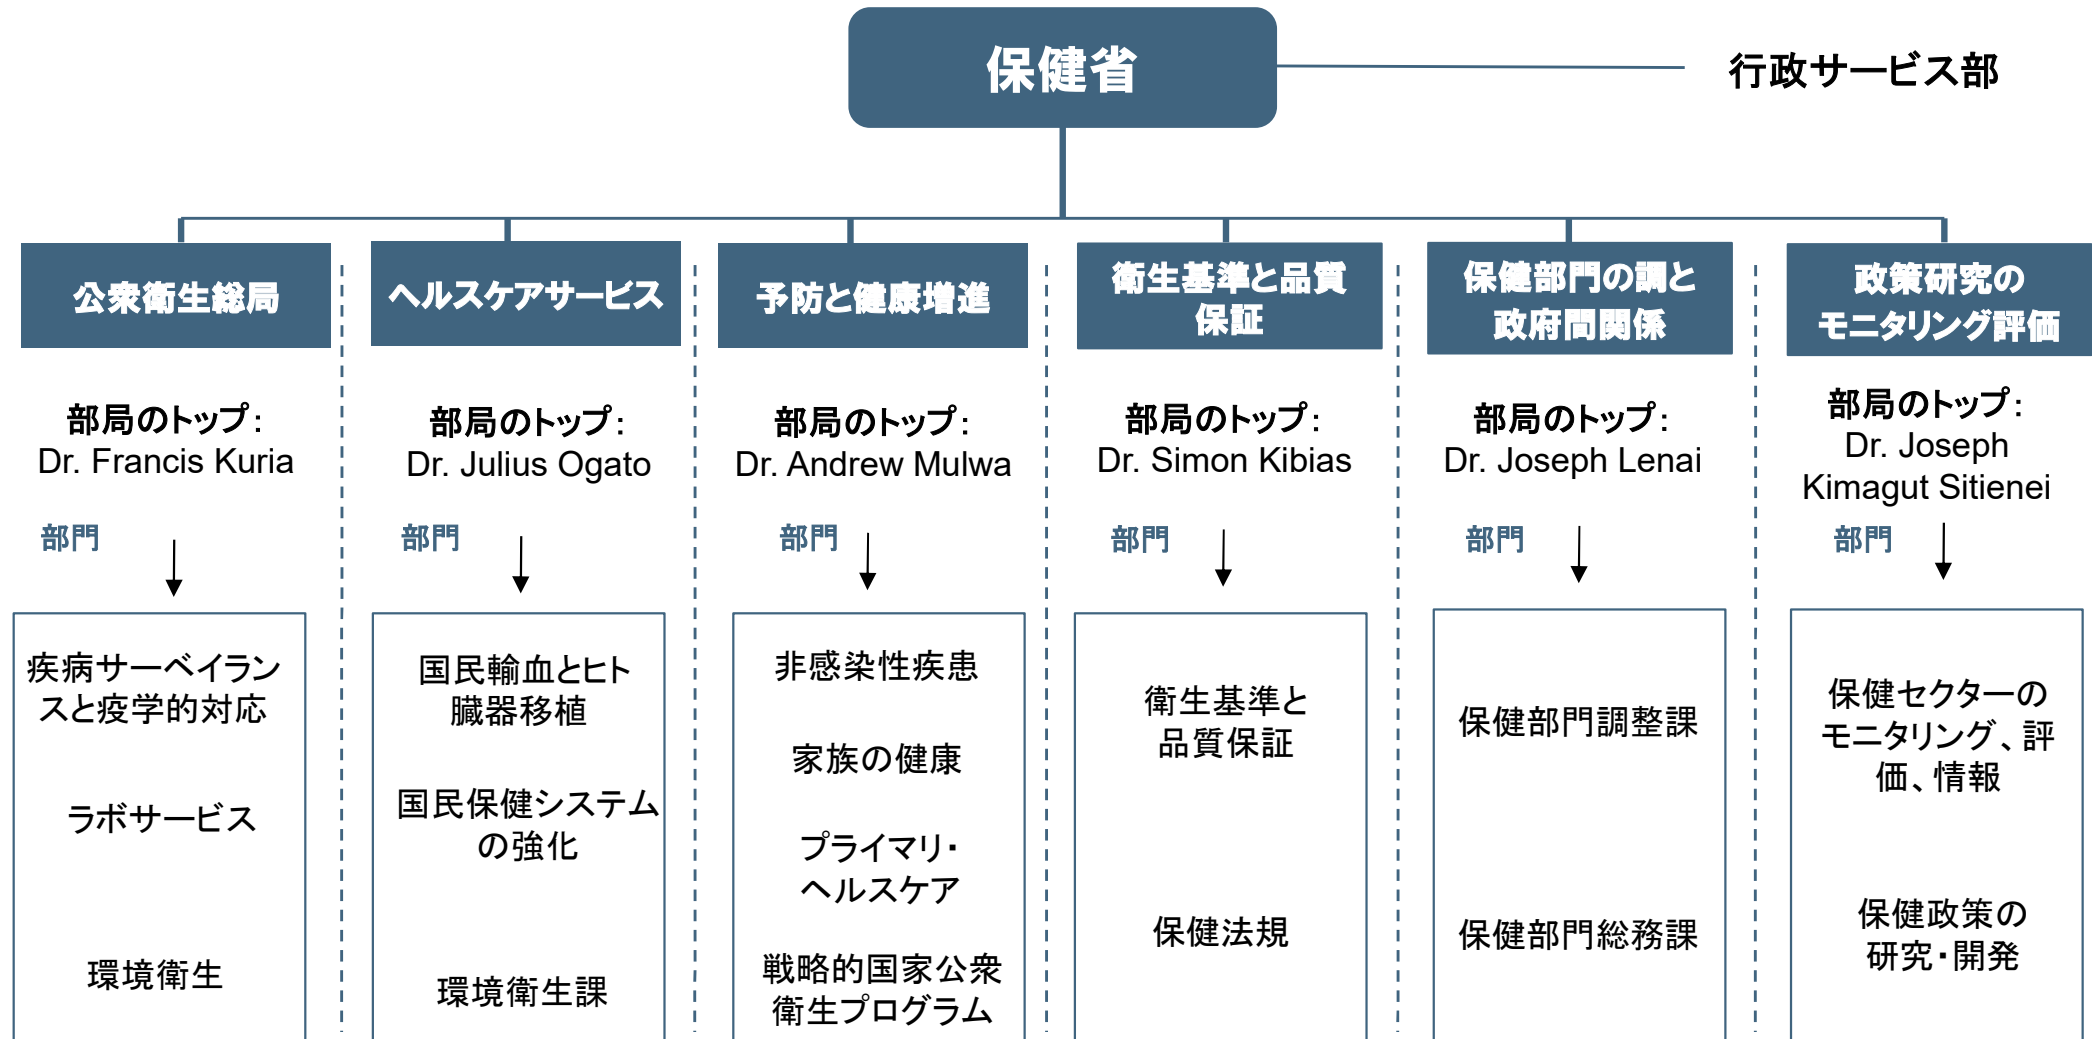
保健省

行政サービス部

公衆衛生総局

部局のトップ: Dr. Francis Kuria

部門

疾病サーベイランスと疫学的対応

ラボサービス

環境衛生

ヘルスケアサービス

部局のトップ: Dr. Julius Ogato

部門

国民輸血とヒト臓器移植

国民保健システムの強化

環境衛生課

予防と健康増進

部局のトップ: Dr. Andrew Mulwa

部門

非感染性疾患

家族の健康

プライマリ・ヘルスケア

戦略的国家公衆衛生プログラム

衛生基準と品質保証

部局のトップ: Dr. Simon Kibias

部門

衛生基準と品質保証

保健法規

保健部門の調と政府間関係

部局のトップ: Dr. Joseph Lenai

部門

保健部門調整課

保健部門総務課

政策研究のモニタリング評価

部局のトップ: Dr. Joseph Kimagut Sitienei

部門

保健セクターのモニタリング、評価、情報

保健政策の研究・開発